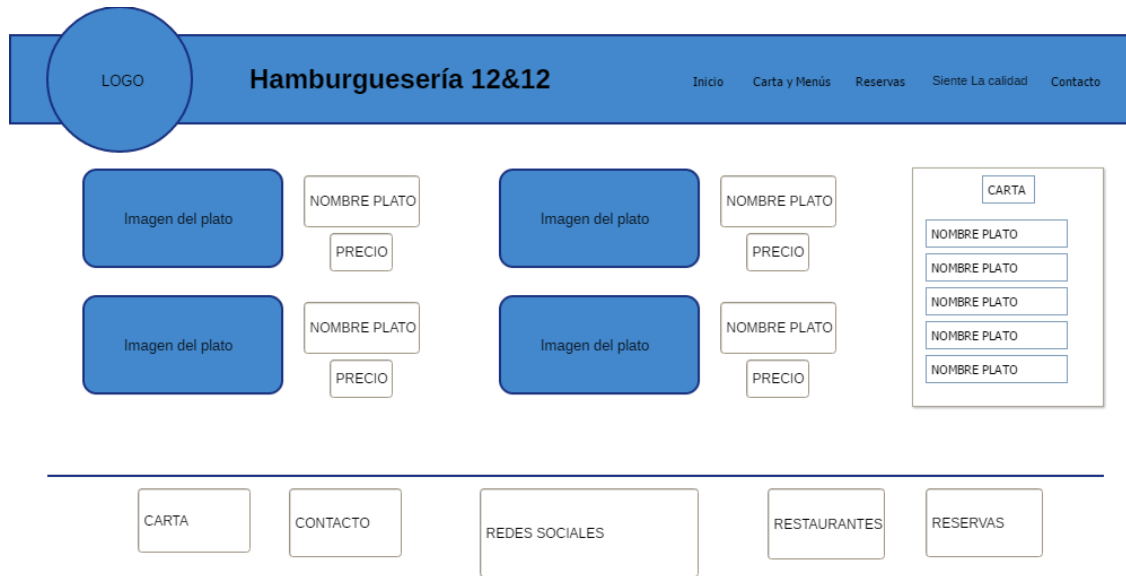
LOGO

Hamburguesería 12&12

Inicio Carta y Menús Reservas Siente La calidad Contacto

Imagen del plato

NOMBRE PLATO

PRECIO

Imagen del plato

NOMBRE PLATO

PRECIO

CARTA

NOMBRE PLATO

NOMBRE PLATO

NOMBRE PLATO

NOMBRE PLATO

NOMBRE PLATO

Imagen del plato

NOMBRE PLATO

PRECIO

Imagen del plato

NOMBRE PLATO

PRECIO

CARTA

CONTACTO

REDES SOCIALES

RESTAURANTES

RESERVAS